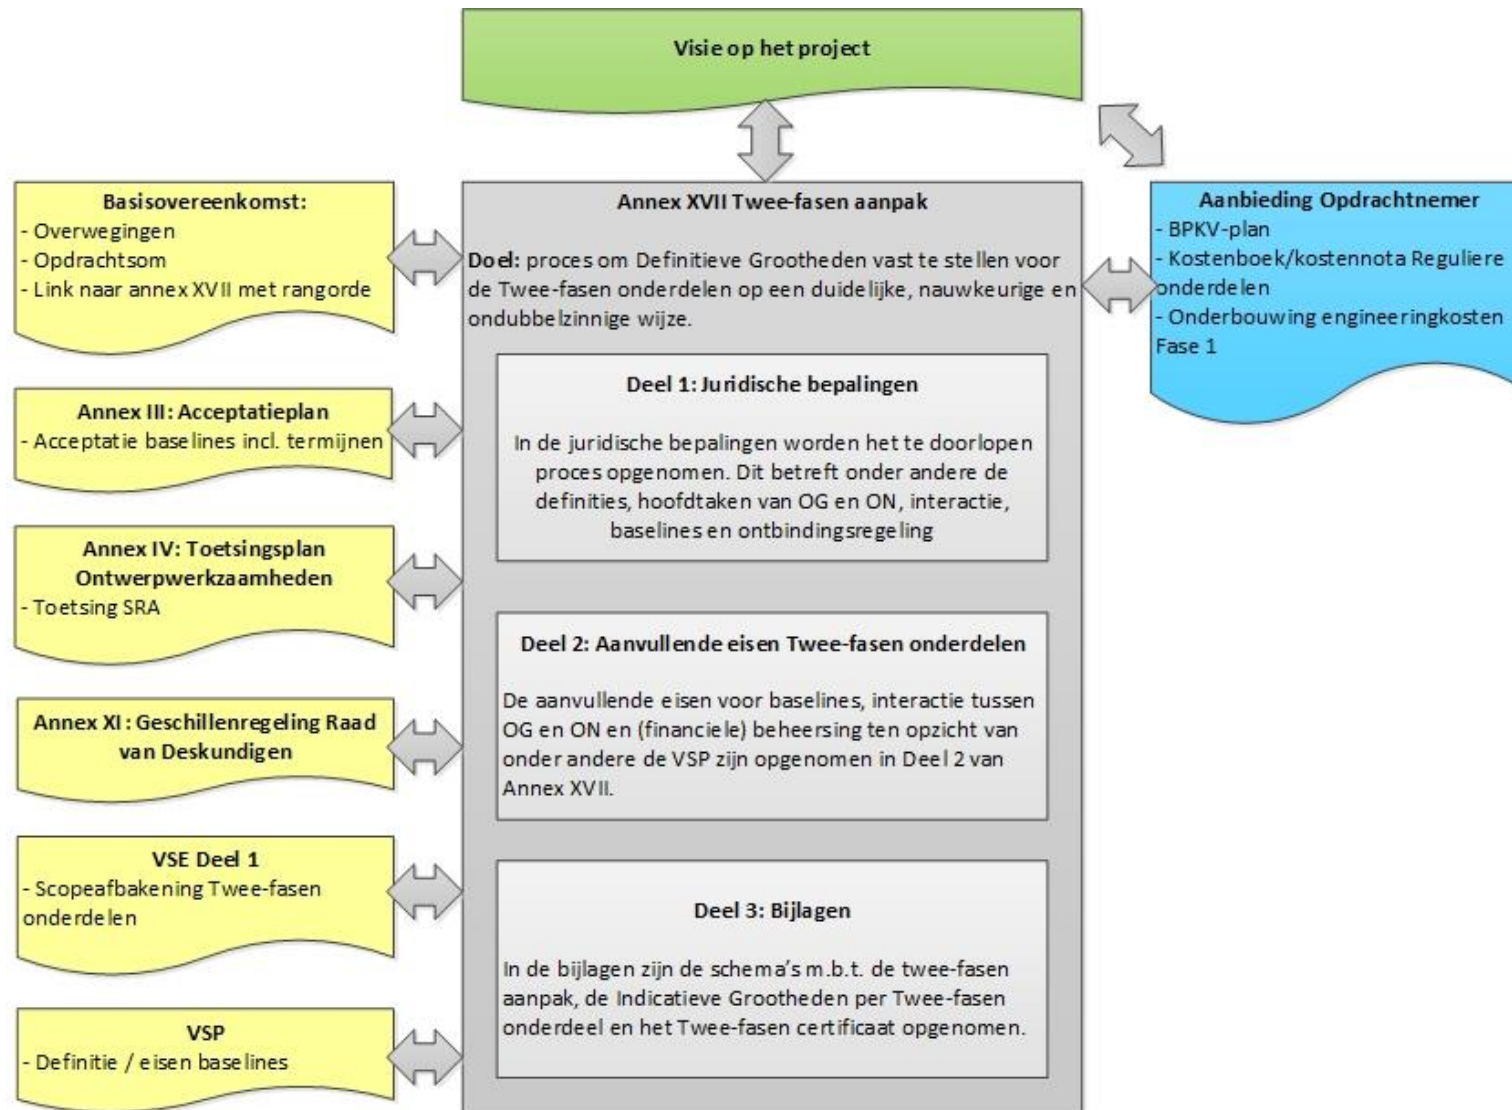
Visie op het project

Basisovereenkomst:
- Overwegingen
- Opdrachtsom
- Link naar annex XVII met rangorde

Annex III: Acceptatieplan
- Acceptatie baselines incl. termijnen

Annex IV: Toetsingsplan Ontwerpwerkzaamheden
- Toetsing SRA

Annex XI : Geschillenregeling Raad van Deskundigen

VSE Deel 1
- Scopeafbakening Twee-fasen onderdelen

VSP
- Definitie / eisen baselines

Annex XVII Twee-fasen aanpak

Doel: proces om Definitieve Grootheden vast te stellen voor de Twee-fasen onderdelen op een duidelijke, nauwkeurige en ondubbelzinnige wijze.

Deel 1: Juridische bepalingen

In de juridische bepalingen worden het te doorlopen proces opgenomen. Dit betreft onder andere de definities, hoofdtaken van OG en ON, interactie, baselines en ontbindingsregeling

Deel 2: Aanvullende eisen Twee-fasen onderdelen

De aanvullende eisen voor baselines, interactie tussen OG en ON en (financiele) beheersing ten opzicht van onder andere de VSP zijn opgenomen in Deel 2 van Annex XVII.

Deel 3: Bijlagen

In de bijlagen zijn de schema's m.b.t. de twee-fasen aanpak, de Indicatieve Grootheden per Twee-fasen onderdeel en het Twee-fasen certificaat opgenomen.

Aanbieding Opdrachtnemer
- BPKV-plan
- Kostenboek/kostennota Reguliere onderdelen
- Onderbouwing engineeringkosten Fase 1